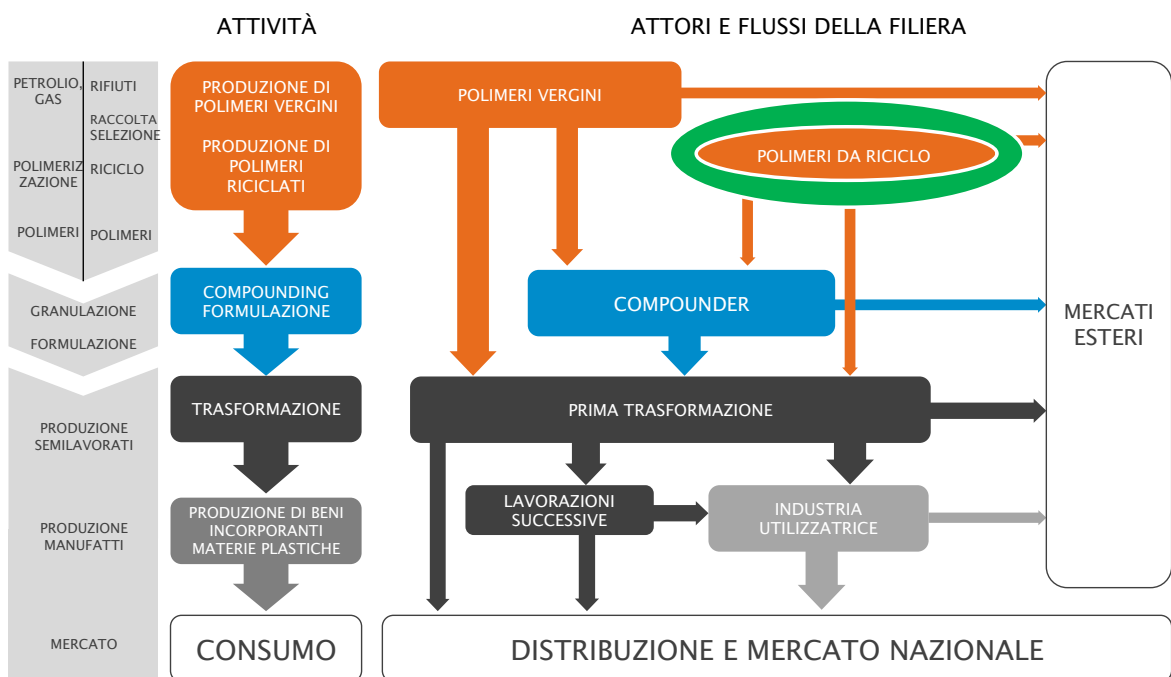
ATTIVITÀ

ATTORI E FLUSSI DELLA FILIERA

PETROLIO, GAS

RIFIUTI

RACCOLTA SELEZIONE

POLIMERIZZAZIONE

RICICLO

POLIMERI

POLIMERI

GRANULAZIONE

FORMULAZIONE

PRODUZIONE SEMILAVORATI

PRODUZIONE MANUFATTI

MERCATO

PRODUZIONE DI POLIMERI VERGINI

PRODUZIONE DI POLIMERI RICICLATI

COMPOUNDING FORMULAZIONE

TRASFORMAZIONE

PRODUZIONE DI BENI INCORPORANTI MATERIE PLASTICHE

CONSUMO

POLIMERI VERGINI

POLIMERI DA RICICLO

COMPOUNDER

MERCATI ESTERI

PRIMA TRASFORMAZIONE

LAVORAZIONI SUCCESSIVE

INDUSTRIA UTILIZZATRICE

DISTRIBUZIONE E MERCATO NAZIONALE